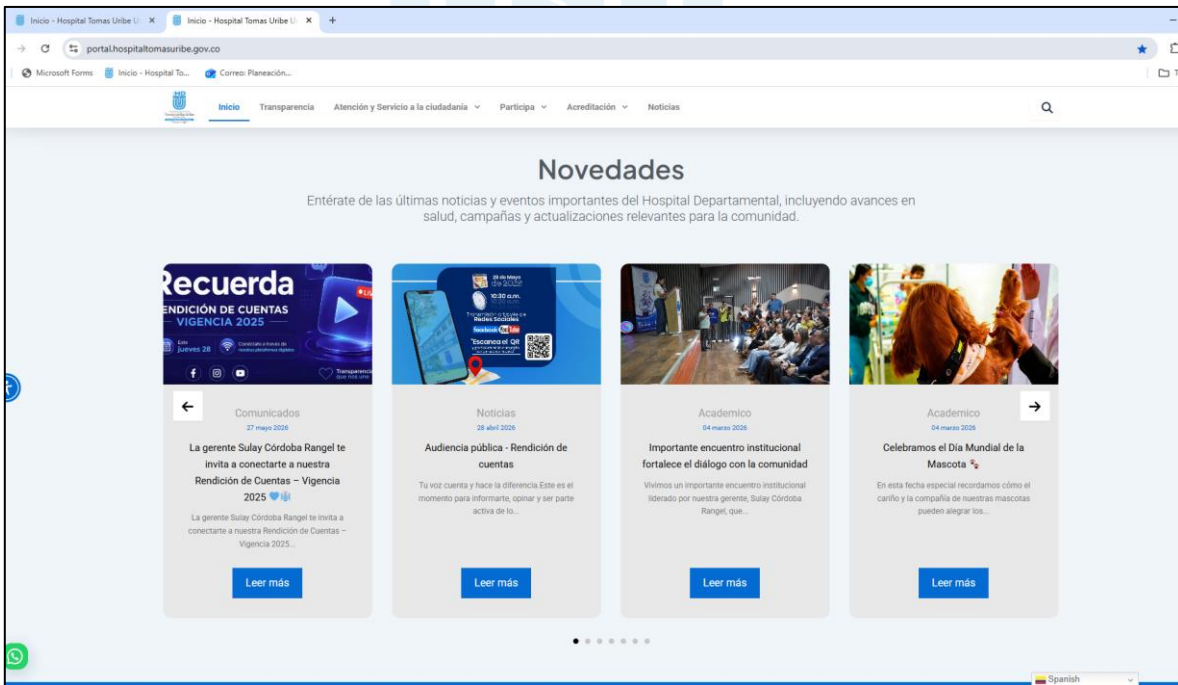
Inicio - Hospital Tomas Uribe U ×
Inicio - Hospital Tomas Uribe U ×
+
portal.hospitaltomasuribe.gov.co
Microsoft Forms
Inicio - Hospital To...
Correo: Planeación...

Inicio
Transparencia
Atención y Servicio a la ciudadanía
Participa
Acreditación
Noticias

Novedades

Entérate de las últimas noticias y eventos importantes del Hospital Departamental, incluyendo avances en salud, campañas y actualizaciones relevantes para la comunidad.

Recuerda
RENDICIÓN DE CUENTAS
VIGENCIA 2025
jueves 28
Transparencia

28 de Mayo de 2025
10:30 a.m.
Redes Sociales
Escanea el QR

Comunicados
27 mayo 2026
La gerente Sulay Córdoba Rangel te invita a conectarte a nuestra Rendición de Cuentas – Vigencia 2025
La gerente Sulay Córdoba Rangel te invita a conectarte a nuestra Rendición de Cuentas – Vigencia 2025...
Leer más

Noticias
28 abril 2026
Audiencia pública - Rendición de cuentas
Tu voz cuenta y hace la diferencia.Este es el momento para informarte, opinar y ser parte activa de lo...
Leer más

Academico
04 marzo 2026
Importante encuentro institucional fortalece el diálogo con la comunidad
Vivimos un importante encuentro institucional liderado por nuestra gerente, Sulay Córdoba Rangel, que...
Leer más

Academico
04 marzo 2026
Celebramos el Día Mundial de la Mascota
En esta fecha especial recordamos cómo el cariño y la compañía de nuestras mascotas pueden alegrar los...
Leer más

Spanish